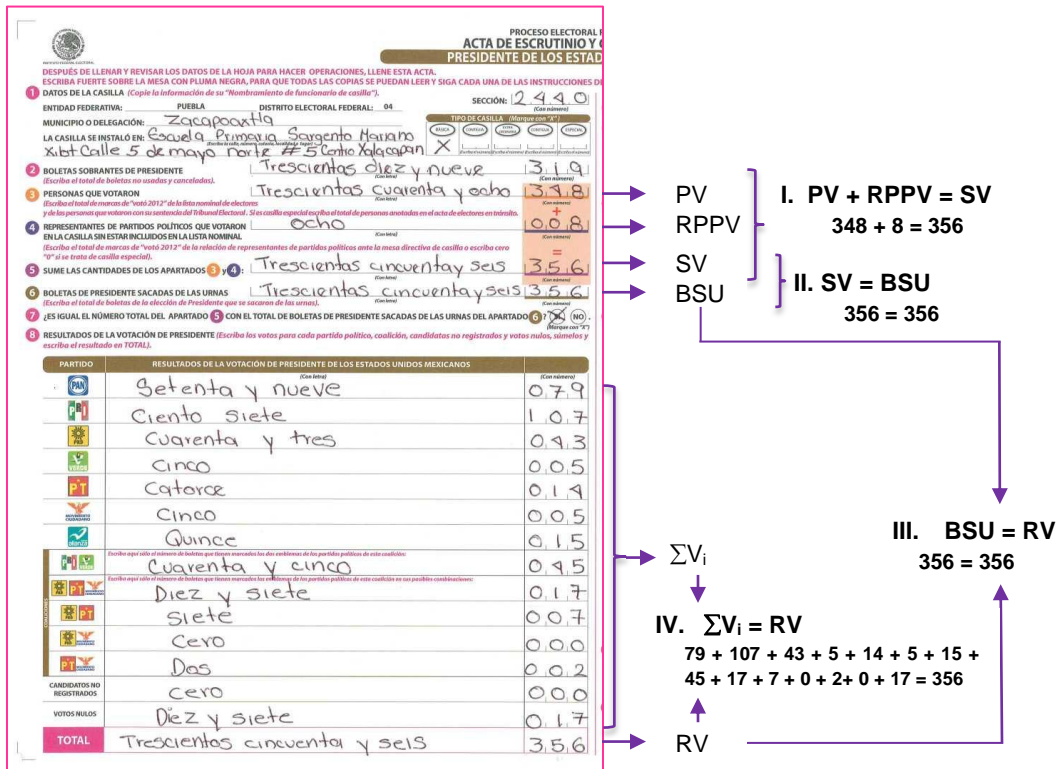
PROCESO ELECTORAL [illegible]
ACTA DE ESCRUTINIO Y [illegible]
PRESIDENTE DE LOS ESTAD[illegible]

DESPUÉS DE LLENAR Y REVISAR LOS DATOS DE LA HOJA PARA HACER OPERACIONES, LLENE ESTA ACTA.
ESCRIBA FUERTE SOBRE LA MESA CON PLUMA NEGRA, PARA QUE TODAS LAS COPIAS SE PUEDAN LEER Y SIGA CADA UNA DE LAS INSTRUCCIONES D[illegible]

1 DATOS DE LA CASILLA (Copie la información de su "Nombramiento de funcionario de casilla").
SECCIÓN: 2 4 4 0 (Con número)
ENTIDAD FEDERATIVA: PUEBLA DISTRITO ELECTORAL FEDERAL: 04
MUNICIPIO O DELEGACIÓN: Zacapoaxtla
TIPO DE CASILLA (Marque con "X")
BÁSICA CONTIGUA EXTRAORDINARIA CONTIGUA ESPECIAL
LA CASILLA SE INSTALÓ EN: Escuela Primaria Sargento Mariano Xibt Calle 5 de mayo norte #5 Centro Xalacapan X

2 BOLETAS SOBRANTES DE PRESIDENTE (Escriba el total de boletas no usadas y canceladas). Trescientos diez y nueve 3 1 9
3 PERSONAS QUE VOTARON (Escriba el total de marcas de "votó 2012" de la lista nominal de electores y de las personas que votaron con su sentencia del Tribunal Electoral. Si es casilla especial escriba el total de personas anotadas en el acta de electores en tránsito). Trescientos Cuarenta y ocho 3 4 8
+
4 REPRESENTANTES DE PARTIDOS POLÍTICOS QUE VOTARON EN LA CASILLA SIN ESTAR INCLUIDOS EN LA LISTA NOMINAL (Escriba el total de marcas de "votó 2012" de la relación de representantes de partidos políticos ante la mesa directiva de casilla o escriba cero "0" si se trata de casilla especial). ocho 0 0 8
=
5 SUME LAS CANTIDADES DE LOS APARTADOS 3 y 4: Trescientos cincuenta y seis 3 5 6
6 BOLETAS DE PRESIDENTE SACADAS DE LAS URNAS (Escriba el total de boletas de la elección de Presidente que se sacaron de las urnas). Trescientos cincuenta y seis 3 5 6
7 ¿ES IGUAL EL NÚMERO TOTAL DEL APARTADO 5 CON EL TOTAL DE BOLETAS DE PRESIDENTE SACADAS DE LAS URNAS DEL APARTADO 6? SÍ NO (Marque con "X")
8 RESULTADOS DE LA VOTACIÓN DE PRESIDENTE (Escriba los votos para cada partido político, coalición, candidatos no registrados y votos nulos, súmelos y escriba el resultado en TOTAL).

| PARTIDO | RESULTADOS DE LA VOTACIÓN DE PRESIDENTE DE LOS ESTADOS UNIDOS MEXICANOS (Con letra) | (Con número) |
|---|---|---|
| PAN | Setenta y nueve | 0 7 9 |
| PRI | Ciento siete | 1 0 7 |
| PRD | Cuarenta y tres | 0 4 3 |
| VERDE | Cinco | 0 0 5 |
| PT | Catorce | 0 1 4 |
| MOVIMIENTO CIUDADANO | Cinco | 0 0 5 |
| NUEVA ALIANZA | Quince | 0 1 5 |
| PRI VERDE | Cuarenta y cinco | 0 4 5 |
| PRD PT MOVIMIENTO CIUDADANO | Diez y siete | 0 1 7 |
| PRD PT | Siete | 0 0 7 |
| PRD MOVIMIENTO CIUDADANO | Cero | 0 0 0 |
| PT MOVIMIENTO CIUDADANO | Dos | 0 0 2 |
| CANDIDATOS NO REGISTRADOS | cero | 0 0 0 |
| VOTOS NULOS | Diez y siete | 0 1 7 |
| TOTAL | Trescientos cincuenta y seis | 3 5 6 |

Escriba aquí sólo el número de boletas que tienen marcados los dos emblemas de los partidos políticos de esta coalición:
Escriba aquí sólo el número de boletas que tienen marcados los emblemas de los partidos políticos de esta coalición en sus posibles combinaciones:
COALICIONES

PV
RPPV
SV
BSU
I. PV + RPPV = SV
348 + 8 = 356
II. SV = BSU
356 = 356
III. BSU = RV
356 = 356
$\sum V_i$
IV. $\sum V_i$ = RV
79 + 107 + 43 + 5 + 14 + 5 + 15 + 45 + 17 + 7 + 0 + 2+ 0 + 17 = 356
RV